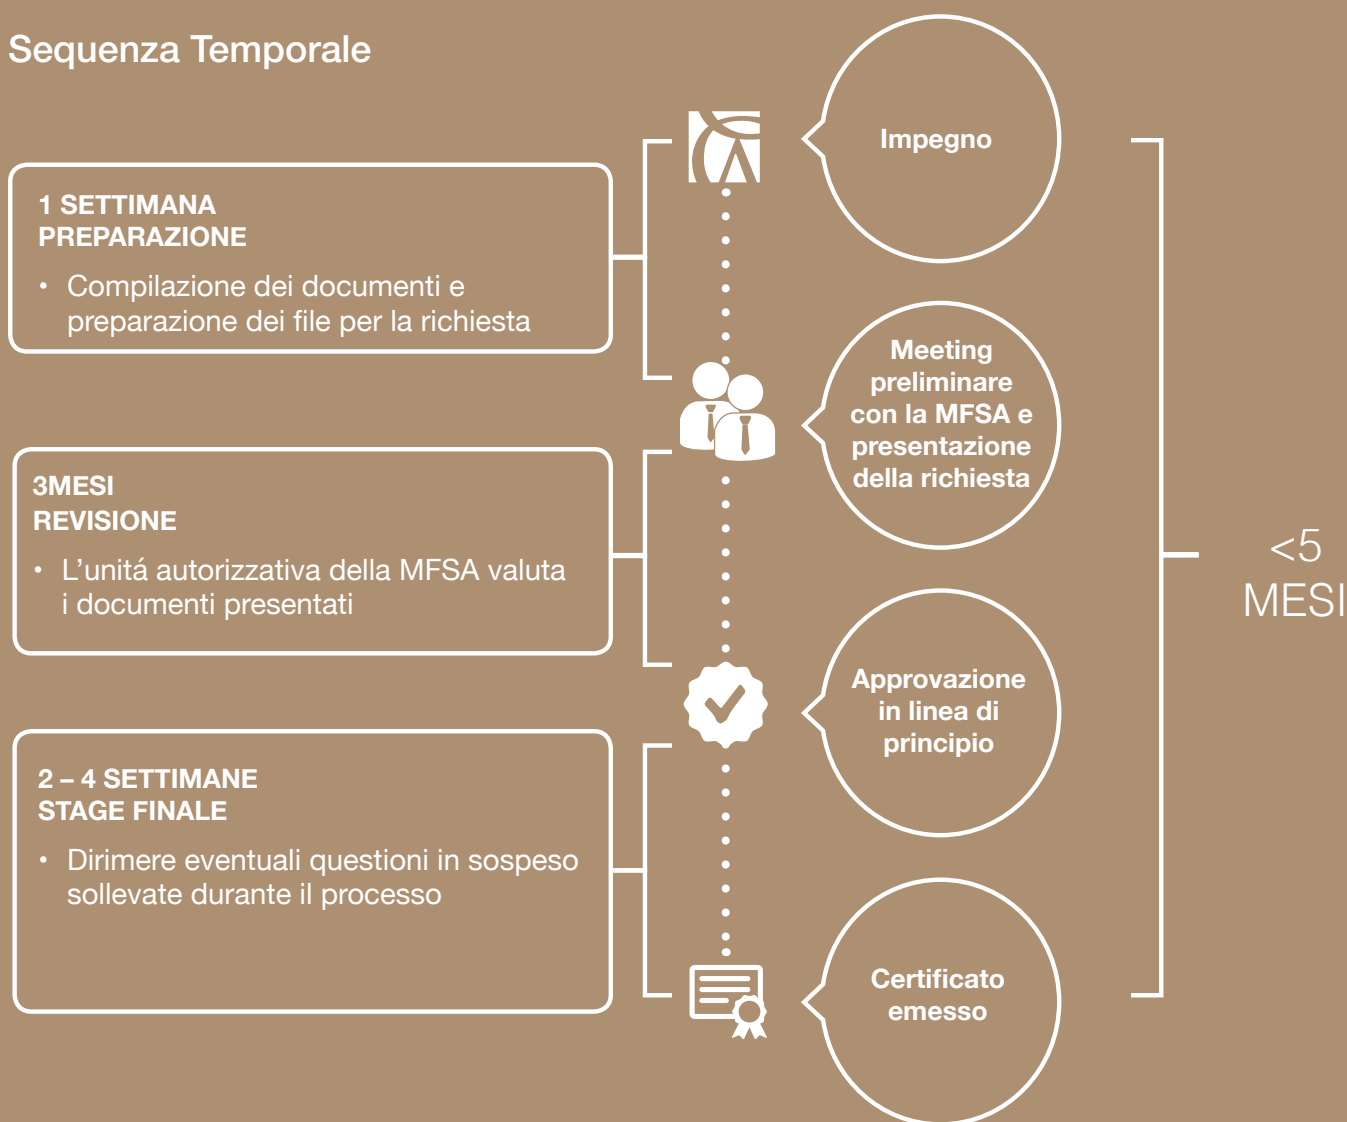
Sequenza Temporale

1 SETTIMANA
PREPARAZIONE

• Compilazione dei documenti e preparazione dei file per la richiesta

3MESI
REVISIONE

• L’unitá autorizzativa della MFSA valuta i documenti presentati

2 – 4 SETTIMANE
STAGE FINALE

• Dirimere eventuali questioni in sospeso sollevate durante il processo

Impegno

Meeting preliminare con la MFSA e presentazione della richiesta

Approvazione in linea di principio

Certificato emesso

<5
MESI